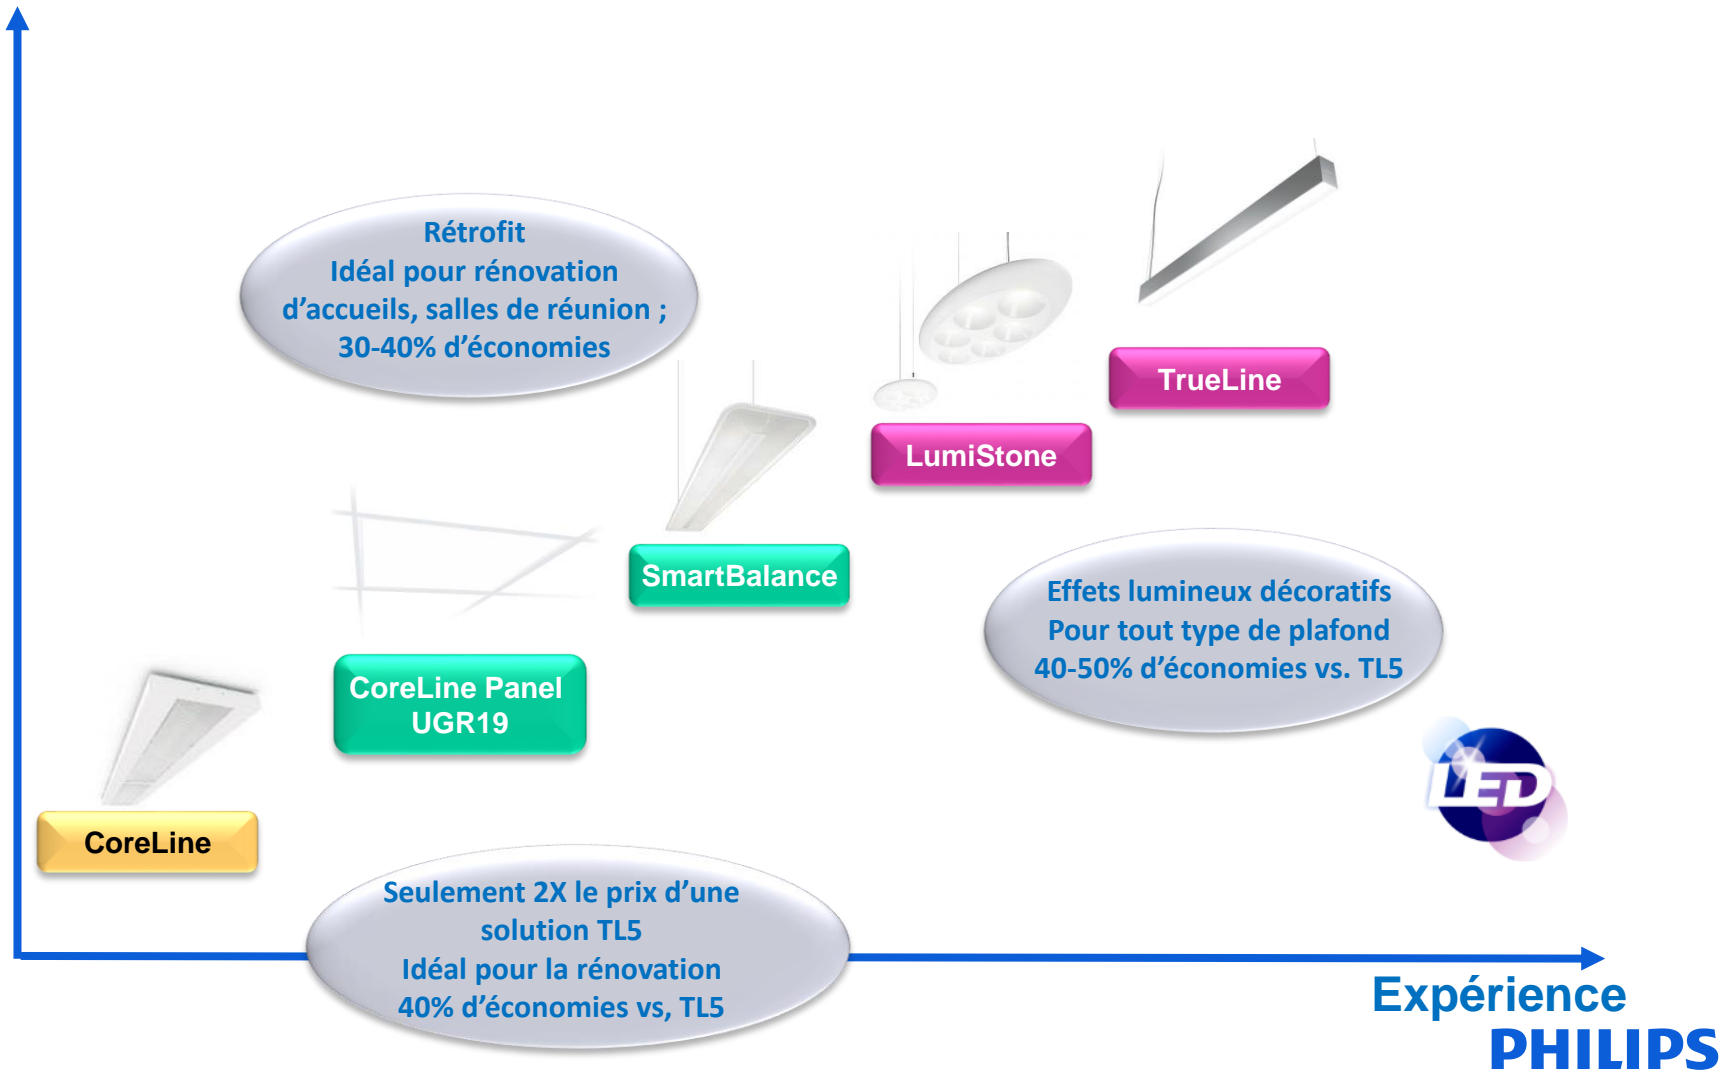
Rétrofit
Idéal pour rénovation d’accueils, salles de réunion ;
30-40% d’économies

TrueLine

LumiStone

SmartBalance

Effets lumineux décoratifs
Pour tout type de plafond
40-50% d’économies vs. TL5

CoreLine Panel UGR19

LED

CoreLine

Seulement 2X le prix d’une solution TL5
Idéal pour la rénovation
40% d’économies vs, TL5

Expérience

PHILIPS